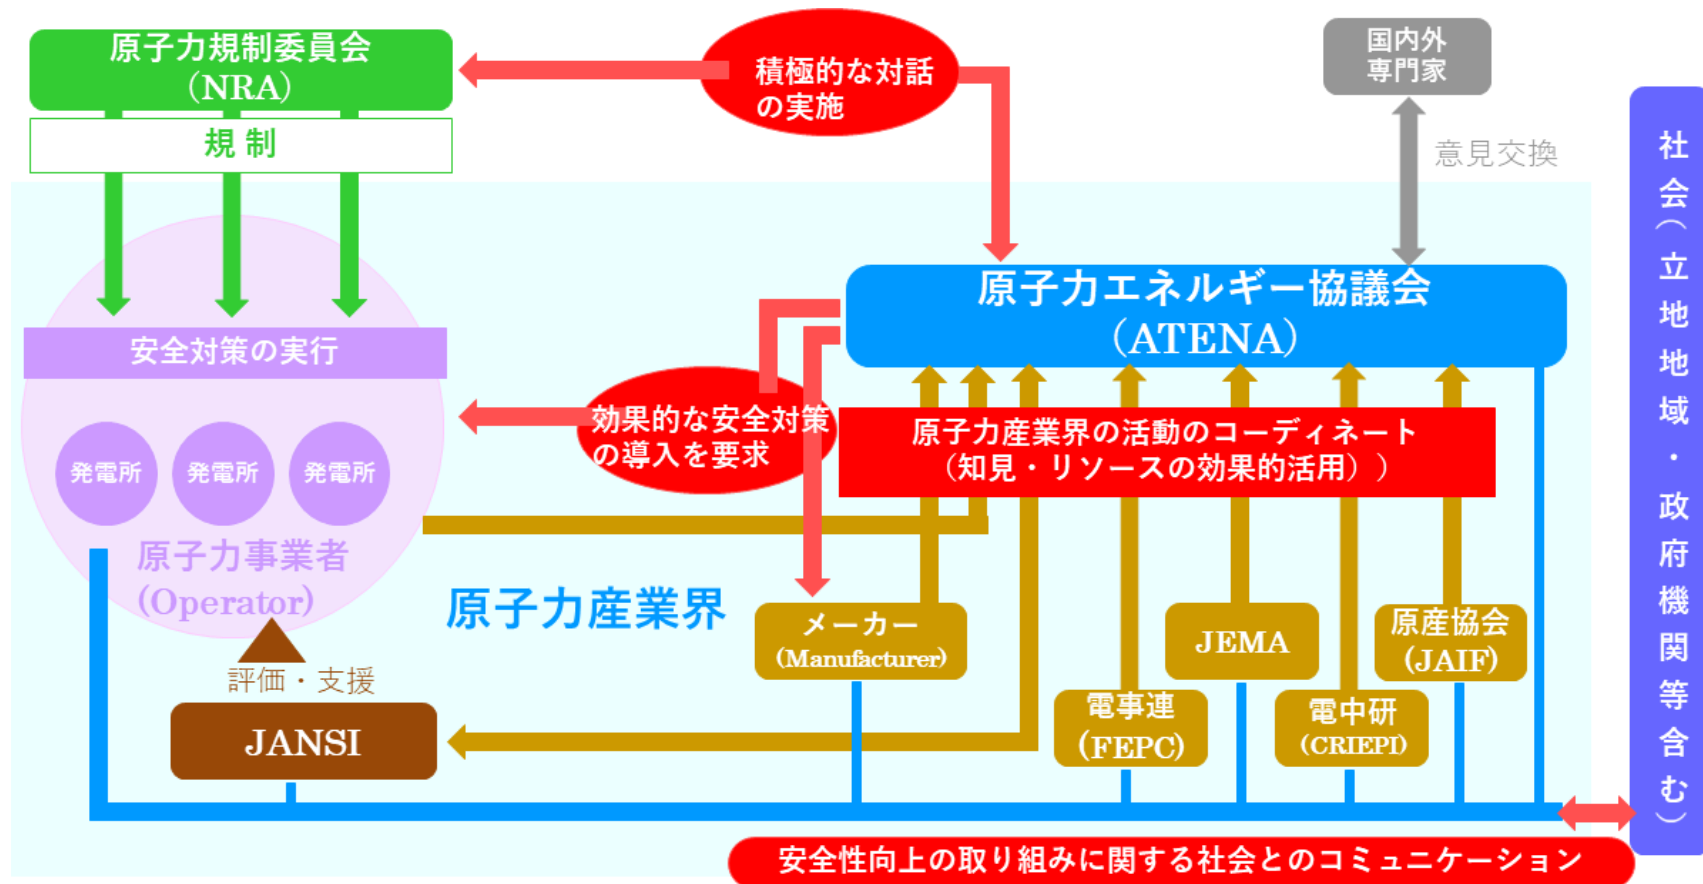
原子力規制委員会
(NRA)

規制

積極的な対話の実施

国内外専門家

意見交換

社会（立地地域・政府機関等含む）

安全対策の実行

発電所

発電所

発電所

原子力事業者
(Operator)

原子力エネルギー協議会
(ATENA)

効果的な安全対策の導入を要求

原子力産業界の活動のコーディネート
（知見・リソースの効果的活用））

原子力産業界

メーカー
(Manufacturer)

JEMA

原産協会
(JAIF)

評価・支援

JANSI

電事連
(FEPC)

電中研
(CRIEPI)

安全性向上の取り組みに関する社会とのコミュニケーション